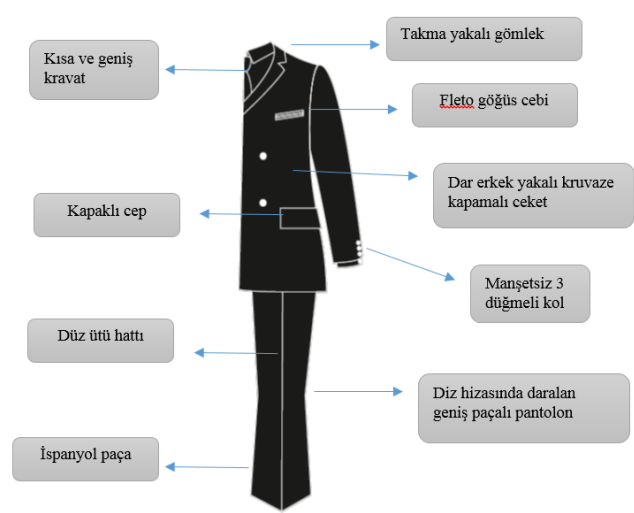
Takma yakalı gömlek

Kısa ve geniş kravat

Fleto göğüs cebi

Dar erkek yakalı kruvaze kapamalı ceket

Kapaklı cep

Manşetsiz 3 düğmeli kol

Düz ütü hattı

Diz hizasında daralan geniş paçalı pantolon

İspanyol paça